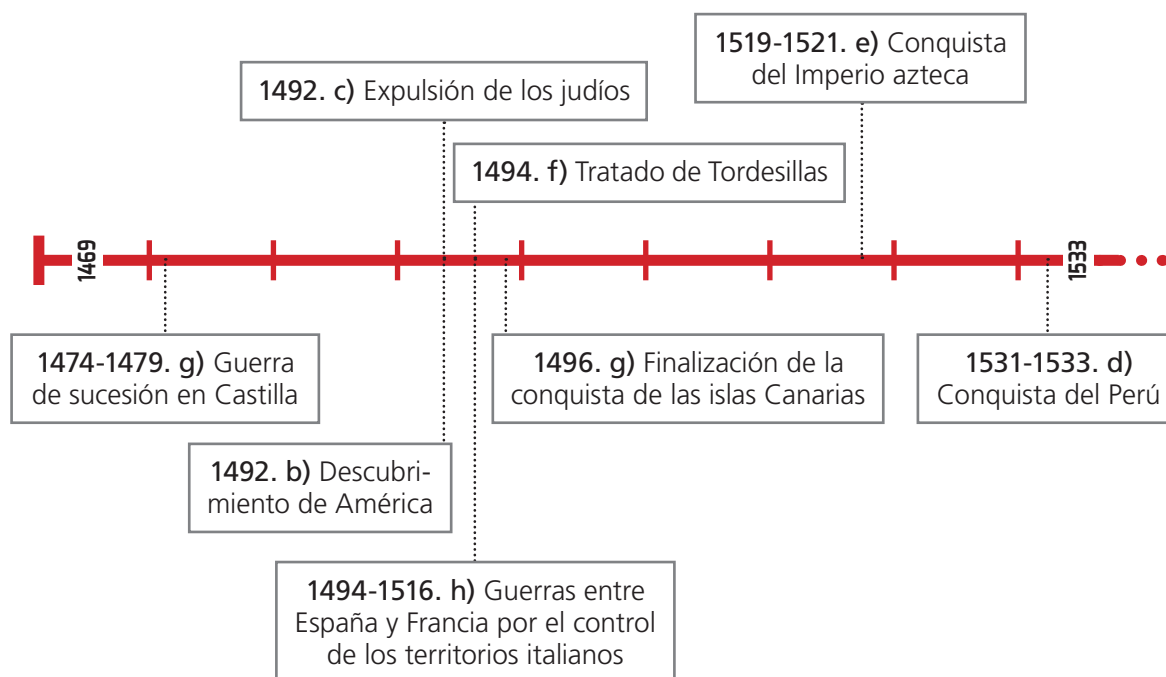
1519-1521. e) Conquista del Imperio azteca

1492. c) Expulsión de los judíos

1494. f) Tratado de Tordesillas

1469

1533

1474-1479. g) Guerra de sucesión en Castilla

1496. g) Finalización de la conquista de las islas Canarias

1531-1533. d) Conquista del Perú

1492. b) Descubrimiento de América

1494-1516. h) Guerras entre España y Francia por el control de los territorios italianos